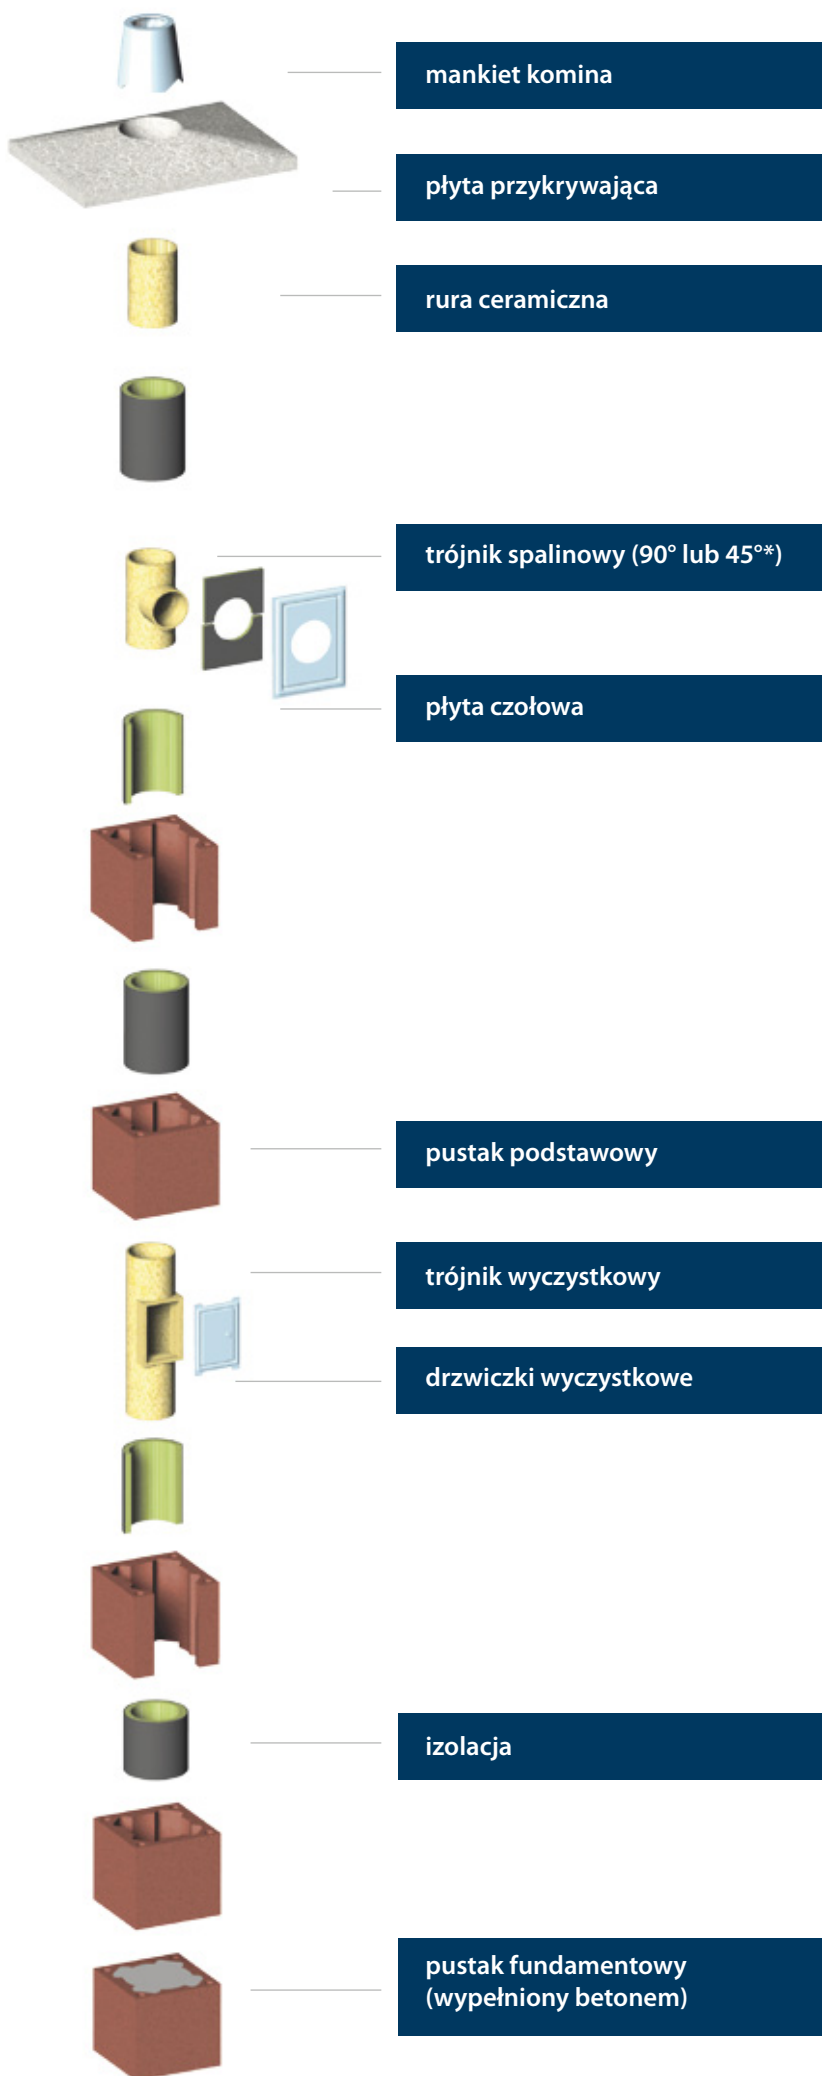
mankiet komina

płyta przykrywająca

rura ceramiczna

trójnik spalinowy (90° lub 45°*)

płyta czołowa

pustak podstawowy

trójnik wyczystkowy

drzwiczki wyczystkowe

izolacja

pustak fundamentowy (wypełniony betonem)